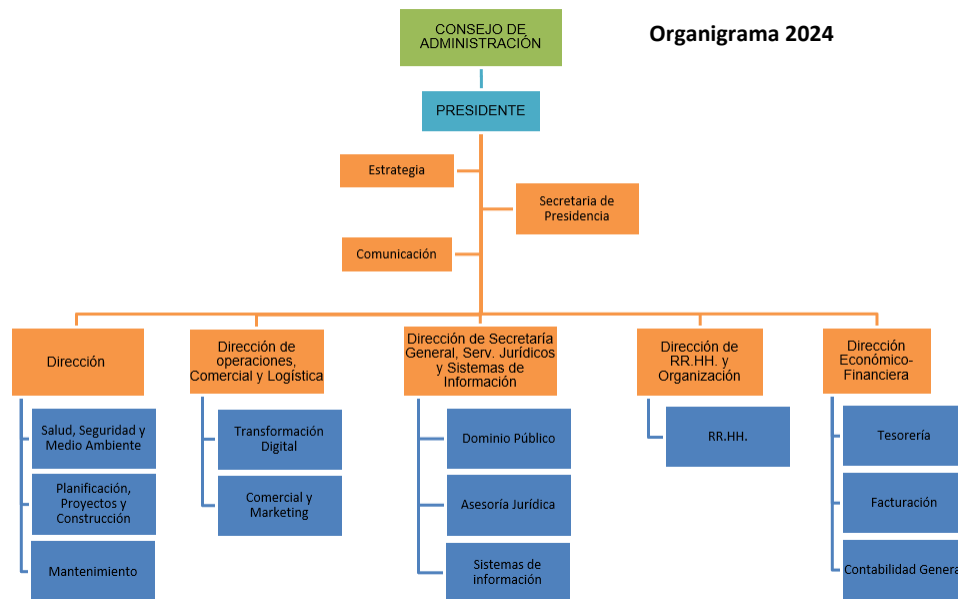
CONSEJO DE ADMINISTRACIÓN

Organigrama 2024

PRESIDENTE

Estrategia

Secretaria de Presidencia

Comunicación

Dirección

Salud, Seguridad y Medio Ambiente

Planificación, Proyectos y Construcción

Mantenimiento

Dirección de operaciones, Comercial y Logística

Transformación Digital

Comercial y Marketing

Dirección de Secretaría General, Serv. Jurídicos y Sistemas de Información

Dominio Público

Asesoría Jurídica

Sistemas de información

Dirección de RR.HH. y Organización

RR.HH.

Dirección Económico-Financiera

Tesorería

Facturación

Contabilidad Genera